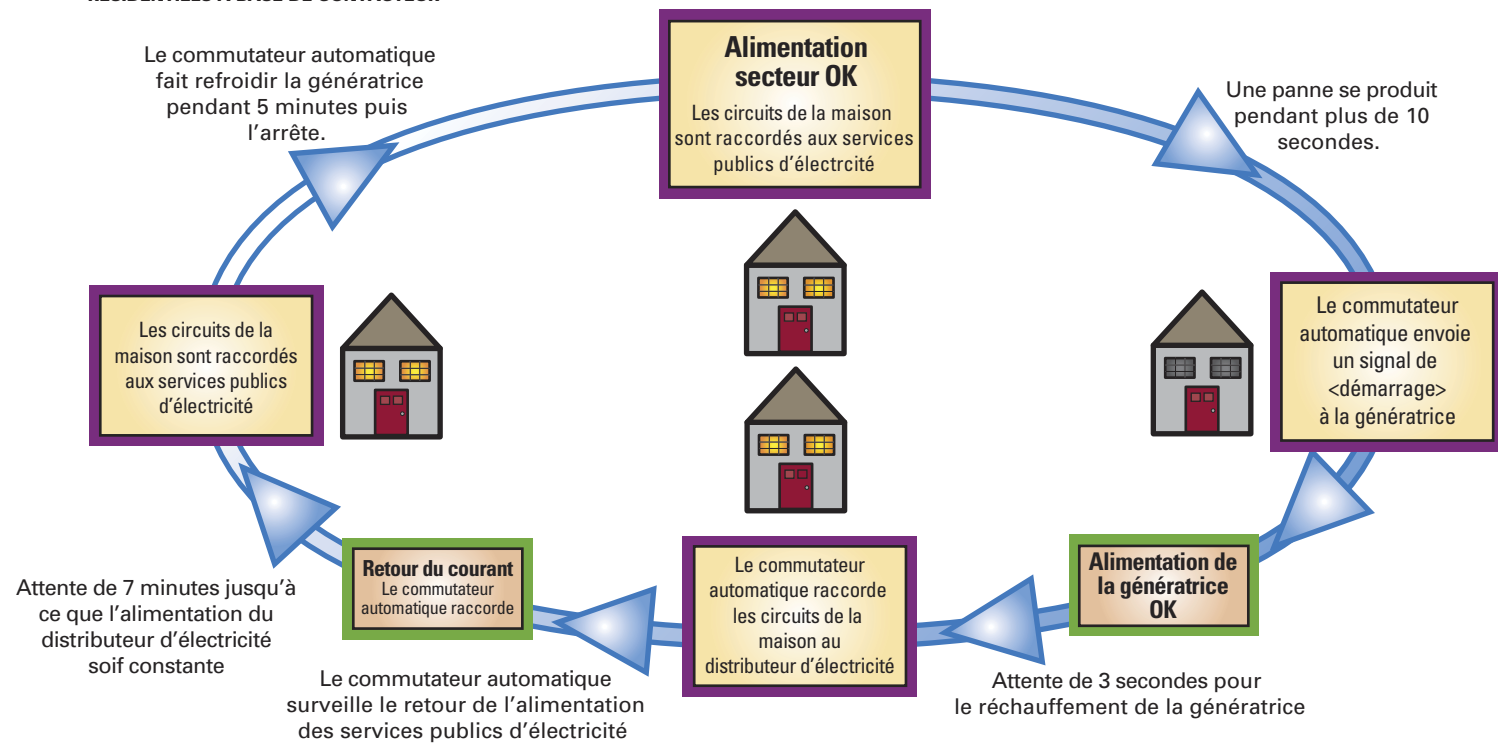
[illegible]

Alimentation secteur OK

Les circuits de la maison sont raccordés aux services publics d'électrcité

Une panne se produit pendant plus de 10 secondes.

Le commutateur automatique envoie un signal de <démarrage> à la génératrice

Alimentation de la génératrice OK

Attente de 3 secondes pour le réchauffement de la génératrice

Le commutateur automatique raccorde les circuits de la maison au distributeur d'électricité

Le commutateur automatique surveille le retour de l'alimentation des services publics d'électricité

Retour du courant
Le commutateur automatique raccorde

Attente de 7 minutes jusqu'à ce que l'alimentation du distributeur d'électricité soif constante

Les circuits de la maison sont raccordés aux services publics d'électricité

Le commutateur automatique fait refroidir la génératrice pendant 5 minutes puis l'arrête.